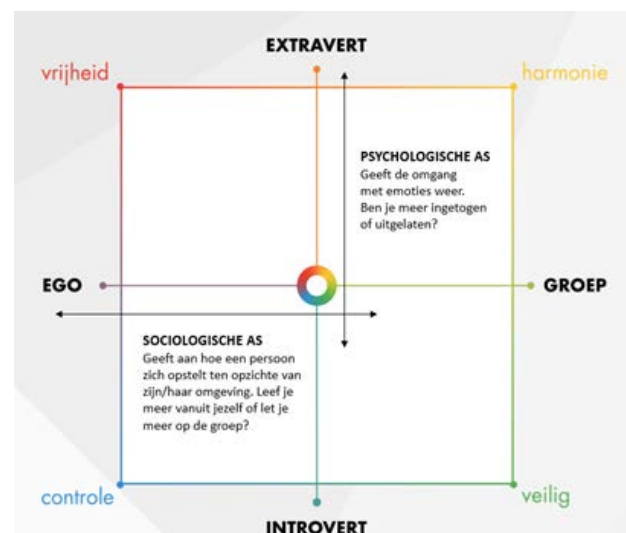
EXTRAVERT

vrijheid

harmonie

PSYCHOLOGISCHE AS
Geeft de omgang met emoties weer. Ben je meer ingetogen of uitgelaten?

EGO

GROEP

SOCIOLOGISCHE AS
Geeft aan hoe een persoon zich opstelt ten opzichte van zijn/haar omgeving. Leef je meer vanuit jezelf of let je meer op de groep?

controle

veilig

INTROVERT